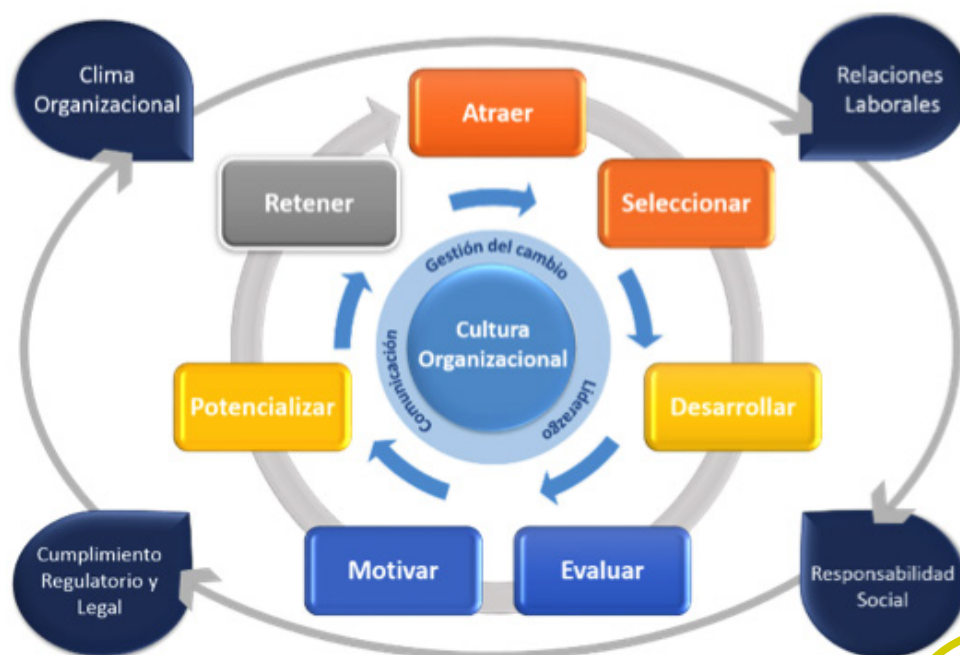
Clima Organizacional

Relaciones Laborales

Atraer

Seleccionar

Desarrollar

Evaluar

Motivar

Potencializar

Retener

Gestión del cambio

Liderazgo

Comunicación

Cultura Organizacional

Cumplimiento Regulatorio y Legal

Responsabilidad Social